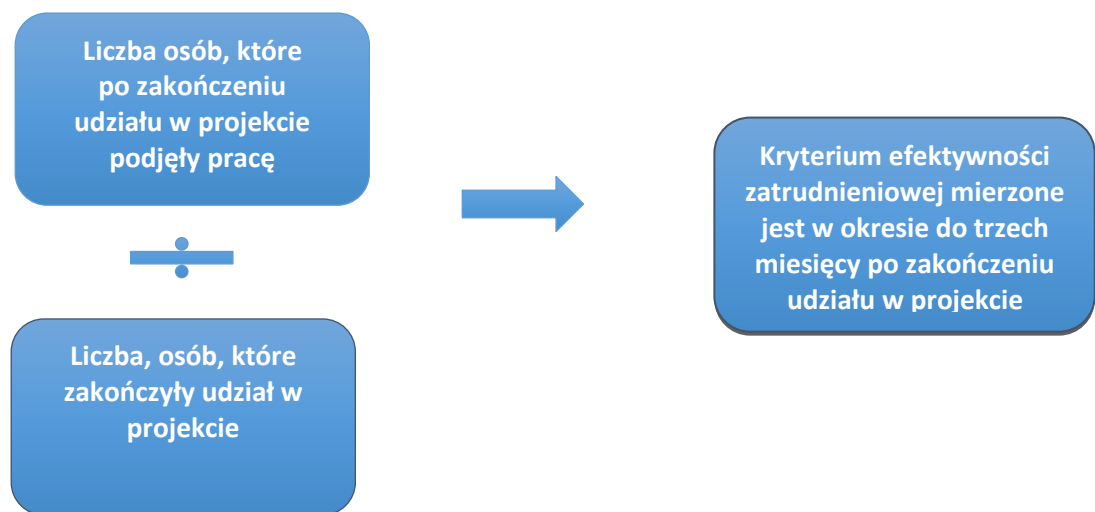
Liczba osób, które po zakończeniu udziału w projekcie podjęły pracę

$\div$

Liczba, osób, które zakończyły udział w projekcie

Kryterium efektywności zatrudnieniowej mierzone jest w okresie do trzech miesięcy po zakończeniu udziału w projekcie